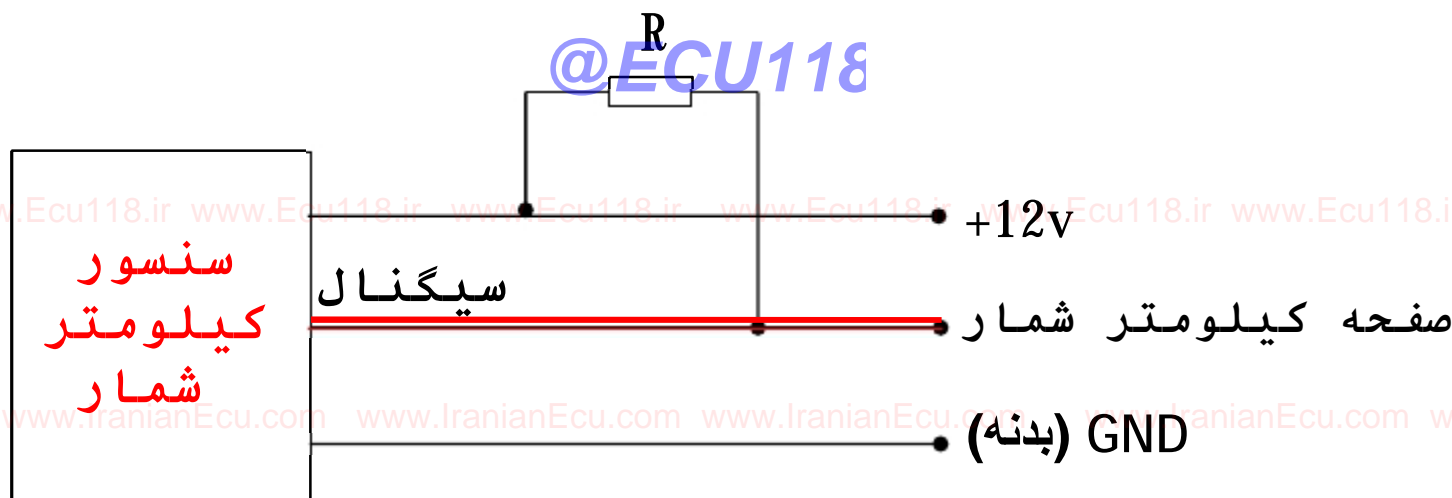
R

@ECU118

www.Ecu118.ir www.Ecu118.ir www.Ecu118.ir www.Ecu118.ir www.Ecu118.ir www.Ecu118.ir

+12v

سنسور کیلومتر شمار

سیگنال

صفحه کیلومتر شمار

www.IranianEcu.com www.IranianEcu.com www.IranianEcu.com www.IranianEcu.com www.IranianEcu.com

GND (بدنه)